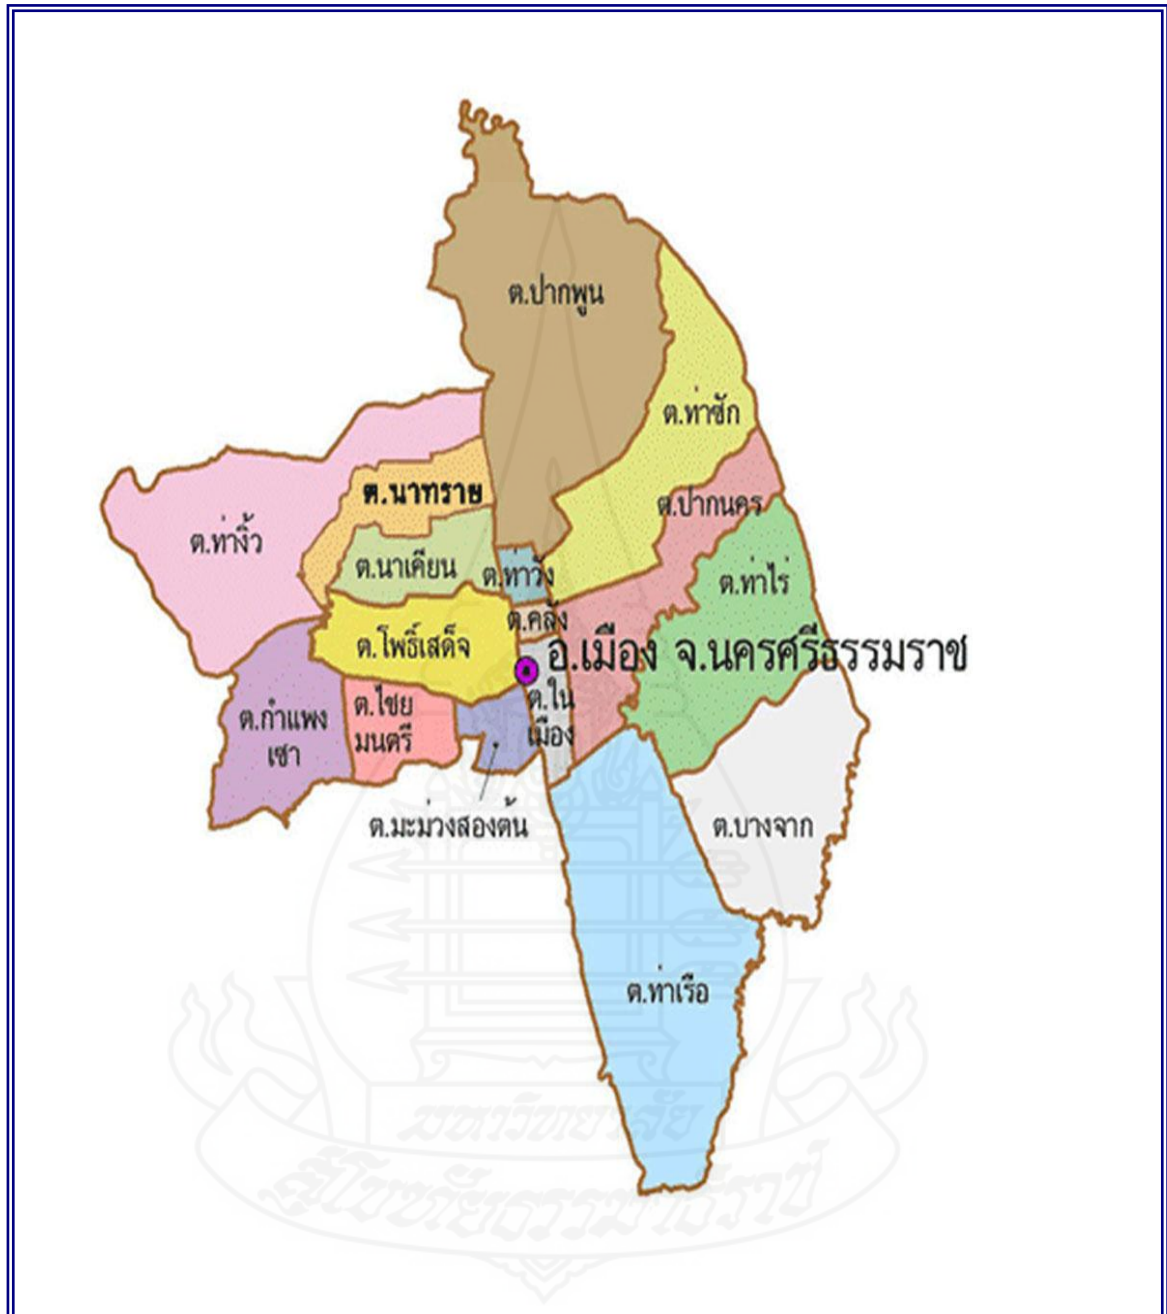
ต.ปากพูน

ต.ท่าซัก

ต.ปากนคร

ต.ท่างิ้ว

ต.นาทราย

ต.นาเคียน

ต.ท่าวัง

ต.ท่าไร่

ต.คลัง

ต.โพธิ์เสด็จ

อ.เมือง จ.นครศรีธรรมราช

ต.กำแพงเซา

ต.ไชยมนตรี

ต.ในเมือง

ต.มะม่วงสองต้น

ต.บางจาก

ต.ท่าเรือ

มหาวิทยาลัยสุโขทัยธรรมาธิราช